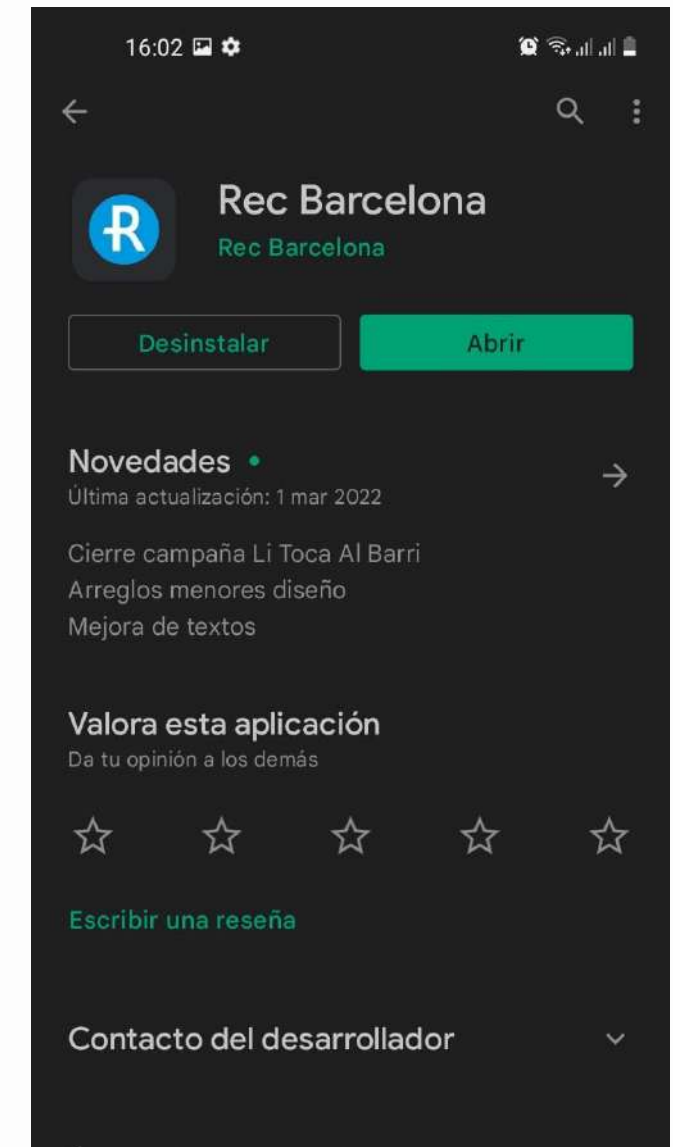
16:02

Rec Barcelona
Rec Barcelona

Desinstalar
Abrir

Novedades •
Última actualización: 1 mar 2022

Cierre campaña Li Toca Al Barri
Arreglos menores diseño
Mejora de textos

Valora esta aplicación
Da tu opinión a los demás

Escribir una reseña

Contacto del desarrollador